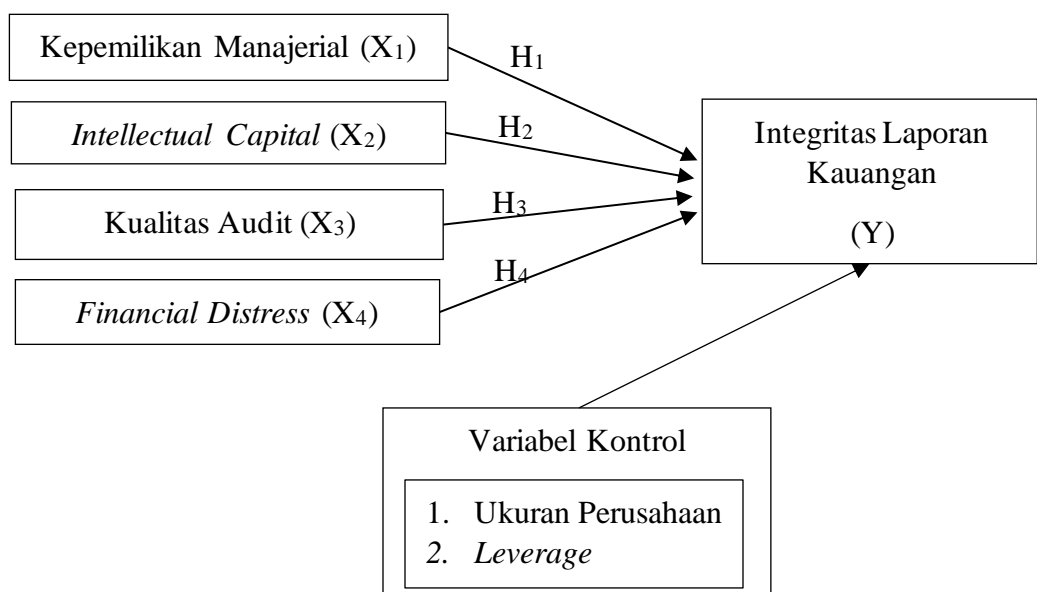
Kepemilikan Manajerial ($X_1$)

$H_1$

*Intellectual Capital* ($X_2$)

$H_2$

Kualitas Audit ($X_3$)

$H_3$

*Financial Distress* ($X_4$)

$H_4$

Integritas Laporan Kauangan

(Y)

Variabel Kontrol

1. Ukuran Perusahaan
2. *Leverage*